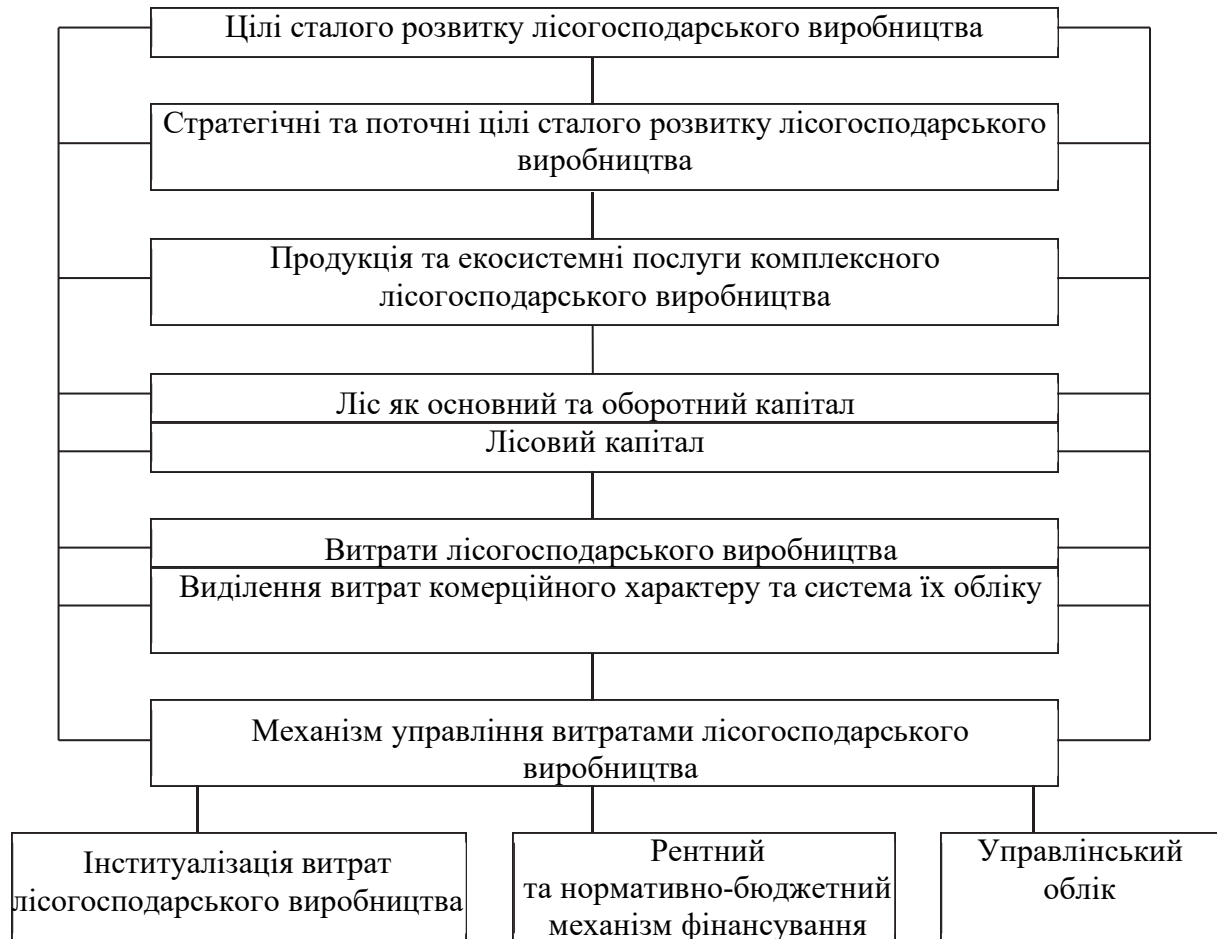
Цілі сталого розвитку лісогосподарського виробництва

Стратегічні та поточні цілі сталого розвитку лісогосподарського виробництва

Продукція та екосистемні послуги комплексного лісогосподарського виробництва

Ліс як основний та оборотний капітал

Лісовий капітал

Витрати лісогосподарського виробництва

Виділення витрат комерційного характеру та система їх обліку

Механізм управління витратами лісогосподарського виробництва

Інституалізація витрат лісогосподарського виробництва

Рентний та нормативно-бюджетний механізм фінансування

Управлінський облік